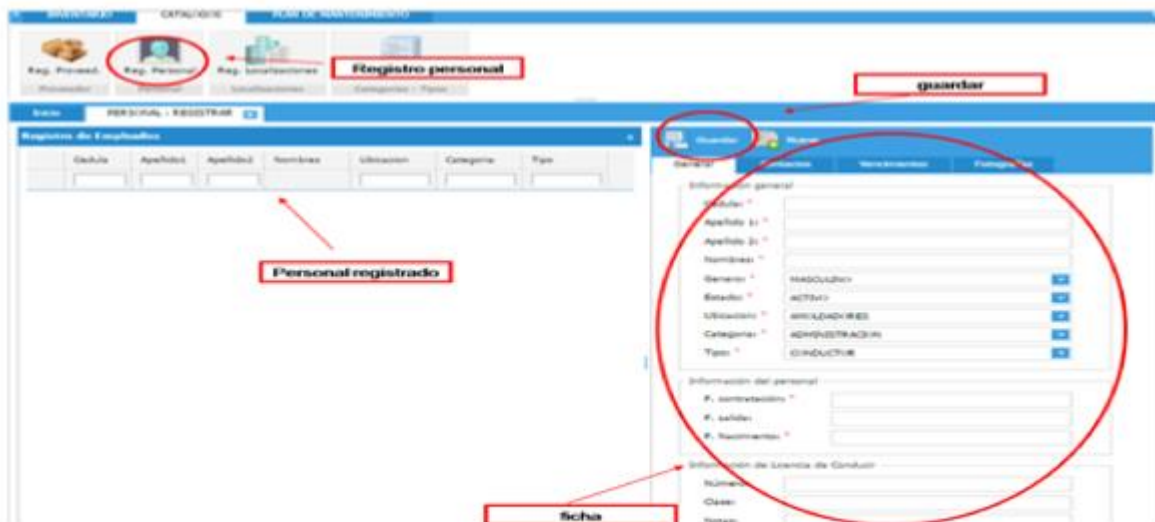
INVENTARIO CATALOGOS PLAN DE MANTENIMIENTO

Reg. Proveed. Reg. Personal Reg. Localizaciones
Proveedor Personal Localizaciones Categorias - Tipos

Registro personal

guardar

Inicio PERSONAL - REGISTRAR

Registro de Empleados

| Cedula | Apellido1 | Apellido2 | Nombres | Ubicacion | Categoria | Tipo |
|---|---|---|---|---|---|---|

Personal registrado

Guardar Nuevo

General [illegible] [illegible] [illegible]

Información general
Cedula: *
Apellido 1: *
Apellido 2: *
Nombres: *
Genero: * MASCULINO
Estado: * ACTIVO
Ubicación: * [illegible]
Categoria: * ADMINISTRACION
Tipo: * CONDUCTOR

Información del personal
F. contratación: *
F. salida:
F. Nacimiento: *

Información de Licencia de Conducir
Número:
Clase:
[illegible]

ficha